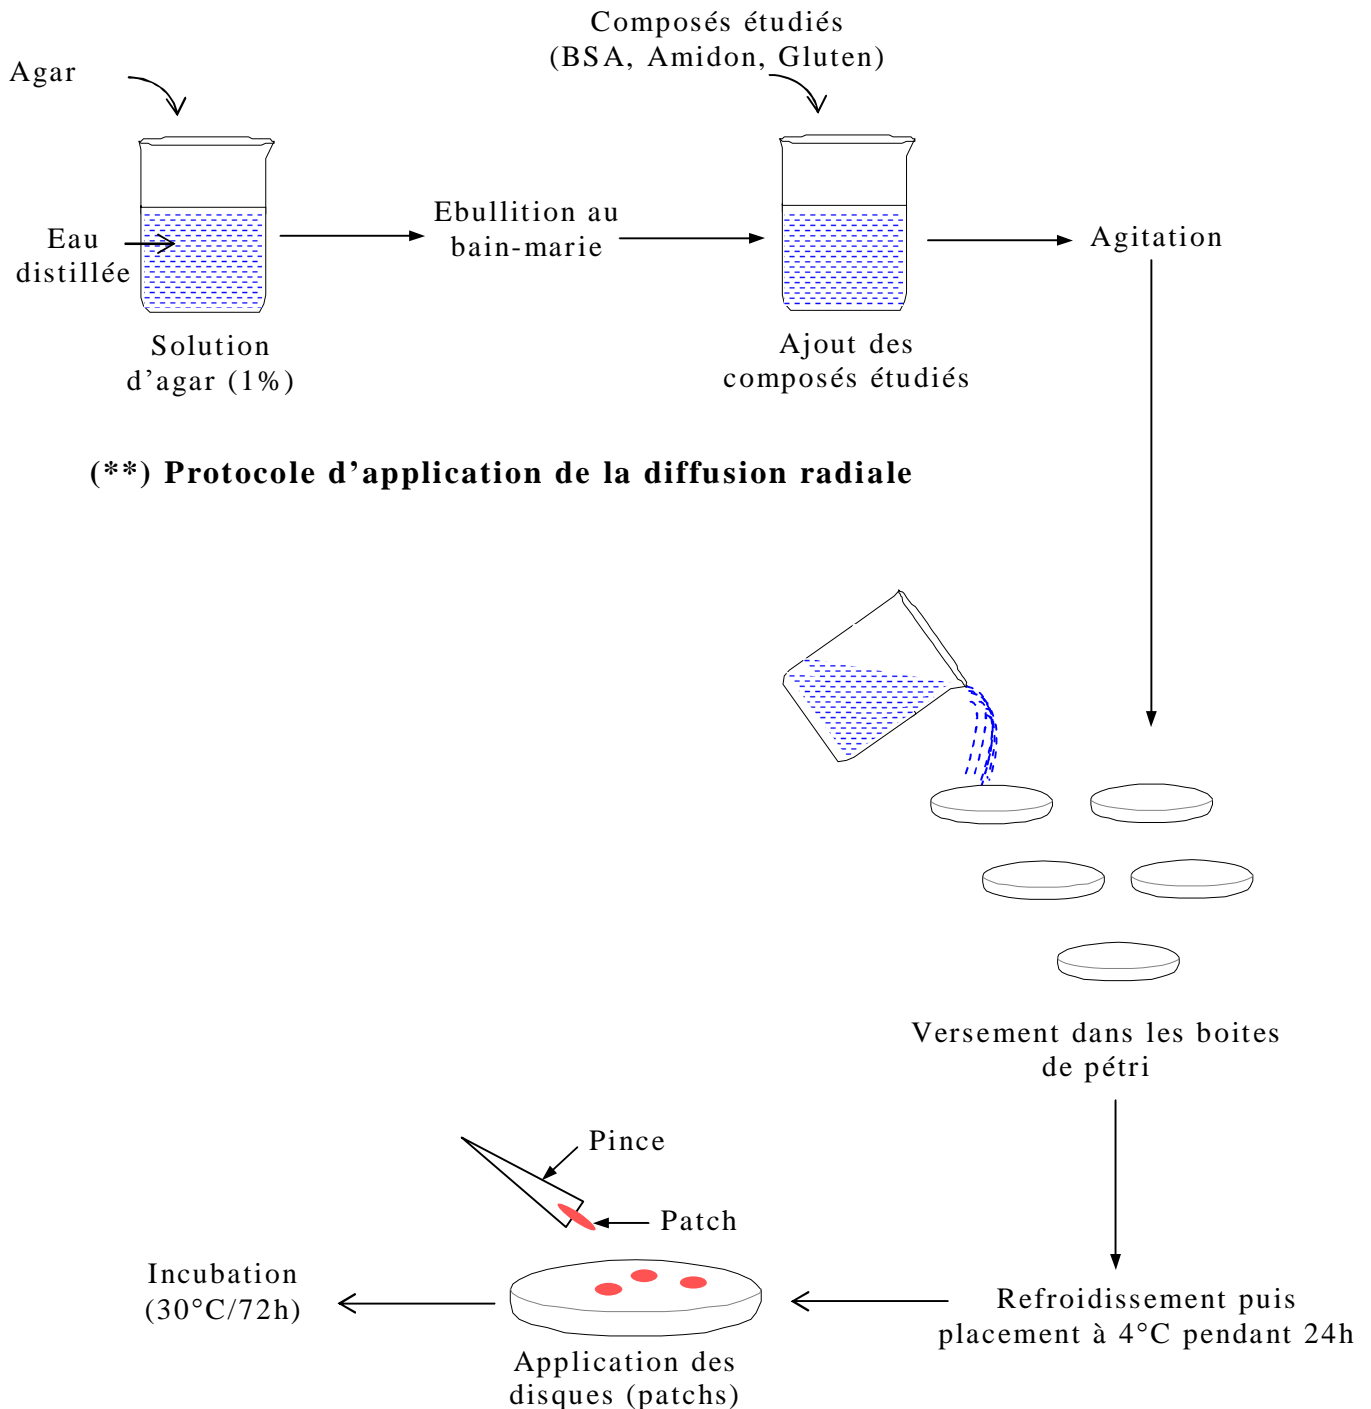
Agar

Composés étudiés
(BSA, Amidon, Gluten)

Eau
distillée

Ebullition au
bain-marie

Agitation

Solution
d’agar (1%)

Ajout des
composés étudiés

(**) Protocole d’application de la diffusion radiale

Versement dans les boites
de pétri

Pince

Patch

Incubation
(30°C/72h)

Refroidissement puis
placement à 4°C pendant 24h

Application des
disques (patchs)